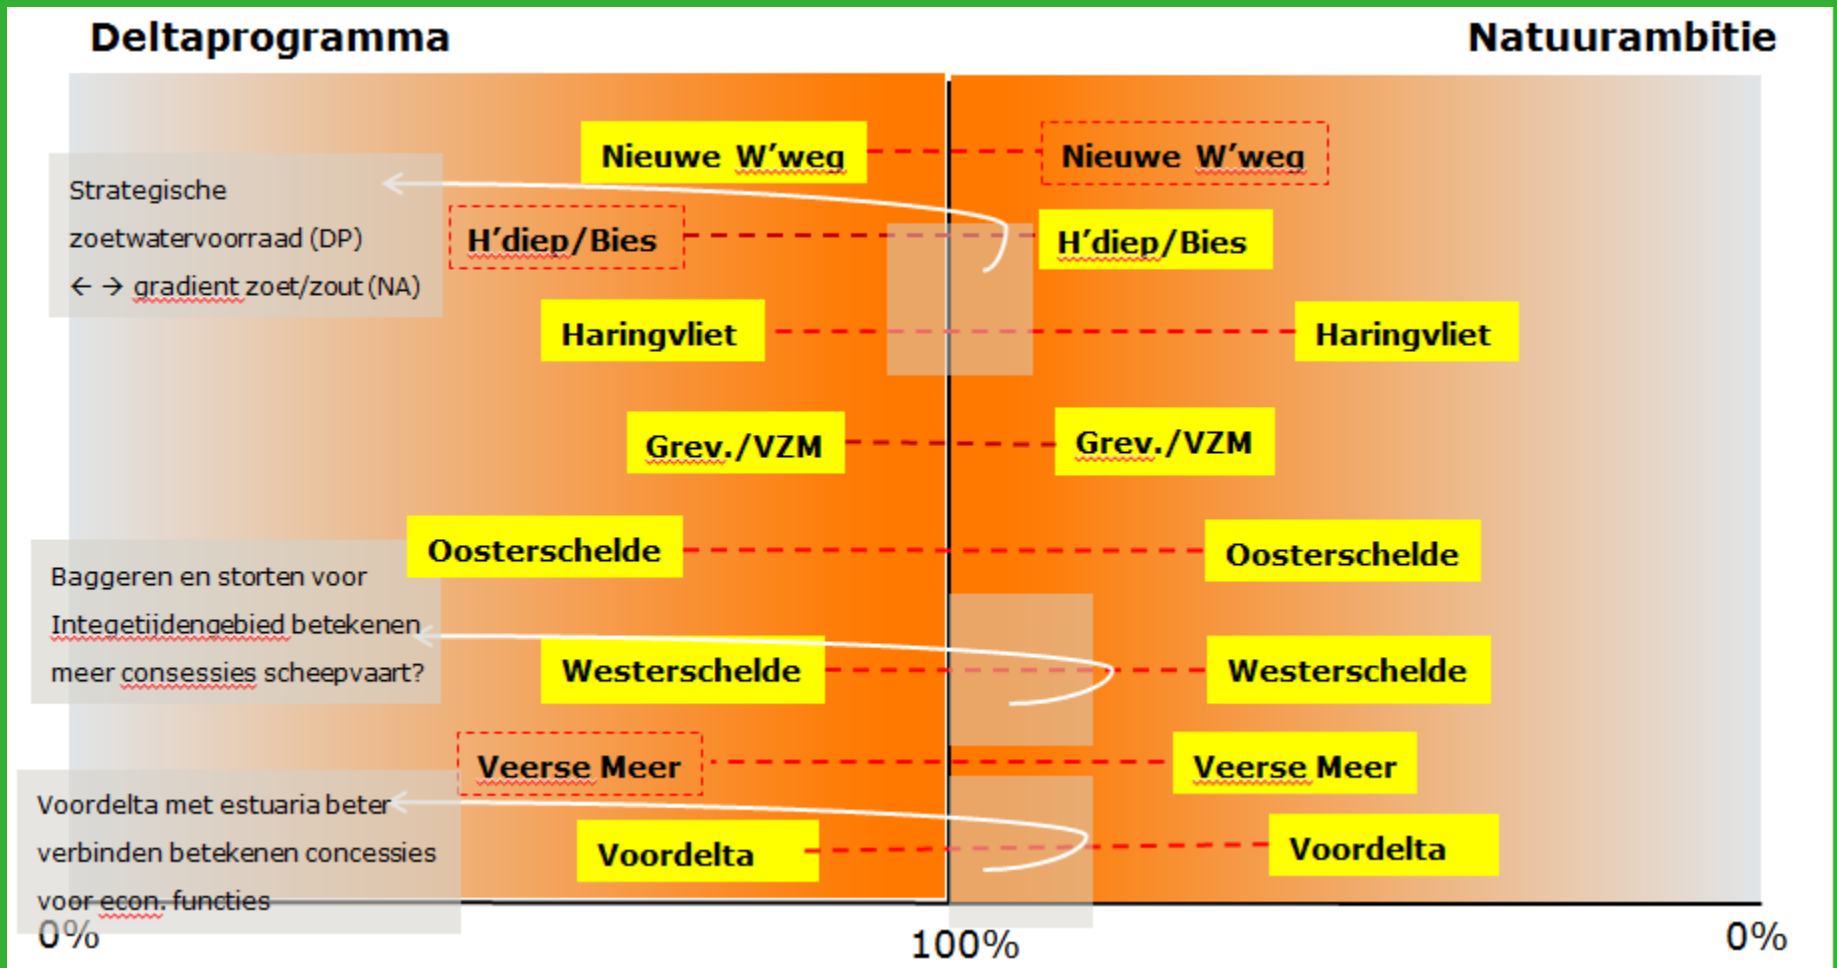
Deltaprogramma

Natuurambitie

Nieuwe W'weg

Nieuwe W'weg

Strategische zoetwatervoorraad (DP) ← → gradient zoet/zout (NA)

H'diep/Bies

H'diep/Bies

Haringvliet

Haringvliet

Grev./VZM

Grev./VZM

Oosterschelde

Oosterschelde

Baggeren en storten voor Integetijdengebied betekenen meer consessies scheepvaart?

Westerschelde

Westerschelde

Veerse Meer

Veerse Meer

Voordelta met estuaria beter verbinden betekenen concessies voor econ. functies

Voordelta

Voordelta

0%

100%

0%